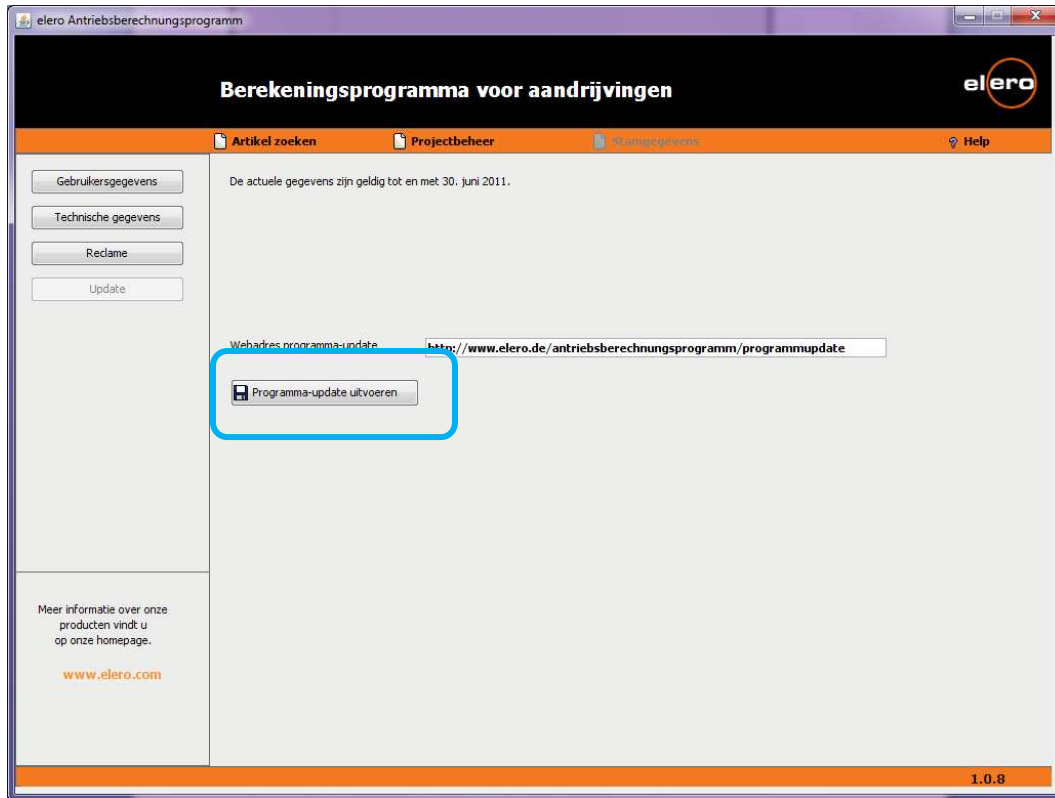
elero Antriebsberechnungsprogramm

Berekeningsprogramma voor aandrijvingen

elero

Artikel zoeken

Projectbeheer

Stamgegevens

Help

Gebruikersgegevens

Technische gegevens

Reclame

Update

De actuele gegevens zijn geldig tot en met 30. juni 2011.

Webadres programma-update

http://www.elero.de/antriebsberechnungsprogramm/programmupdate

Programma-update uitvoeren

Meer informatie over onze producten vindt u op onze homepage.

www.elero.com

1.0.8